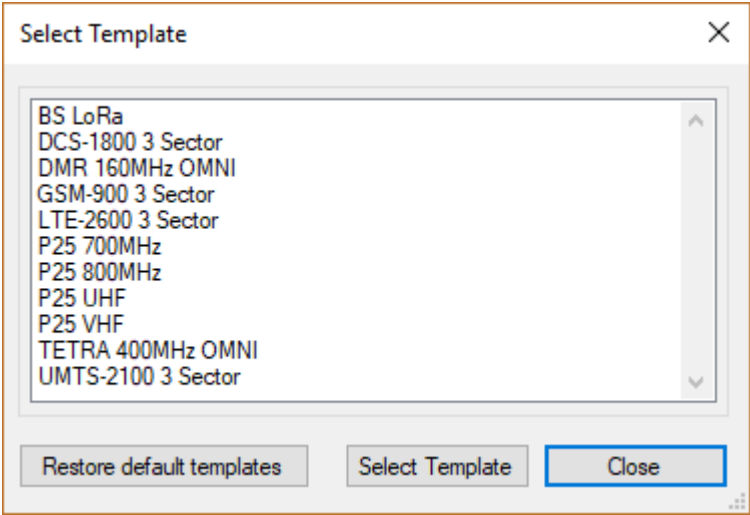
Select Template

X

BS LoRa
DCS-1800 3 Sector
DMR 160MHz OMNI
GSM-900 3 Sector
LTE-2600 3 Sector
P25 700MHz
P25 800MHz
P25 UHF
P25 VHF
TETRA 400MHz OMNI
UMTS-2100 3 Sector

Restore default templates

Select Template

Close